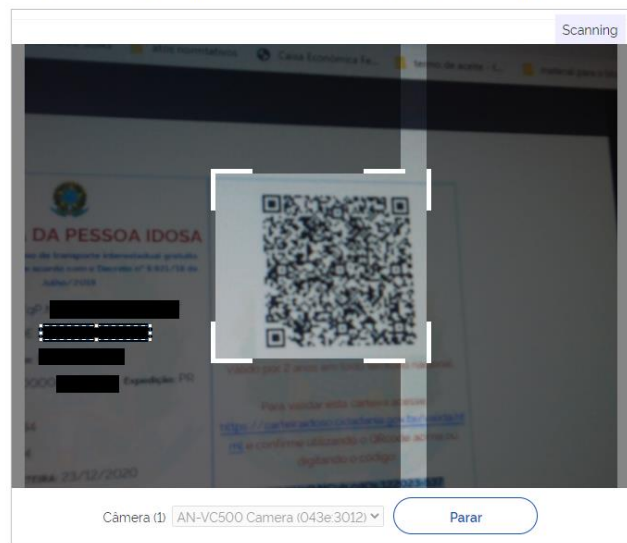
Scanning

Caixa Econômica Fe...

DA PESSOA IDOSA

Expedição: PO

Válido por 2 anos em todo território nacional

Para validar esta carteira acesse:

e confirme utilizando o QRcode acima ou digitando o código:

23/12/2020

Câmera (1) AN-VC500 Camera (043e:3012)

Parar